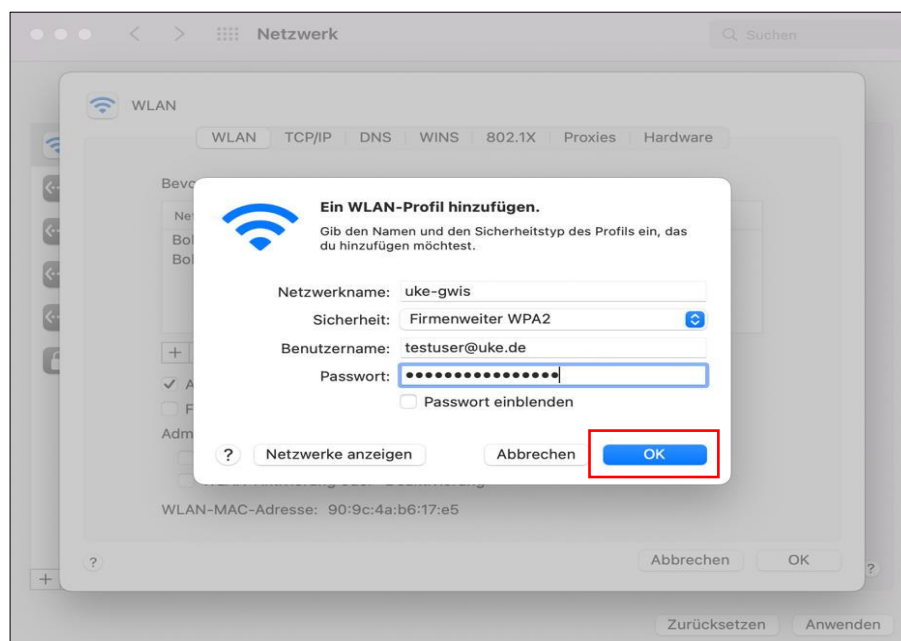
Netzwerk

Suchen

WLAN

WLAN TCP/IP DNS WINS 802.1X Proxies Hardware

Bevo

Ne

Bo

Bo

Ein WLAN-Profil hinzufügen.

Gib den Namen und den Sicherheitstyp des Profils ein, das du hinzufügen möchtest.

Netzwerkname: uke-gwis

Sicherheit: Firmenweiter WPA2

Benutzername: testuser@uke.de

Passwort: ••••••••••••••••

Passwort einblenden

?

Netzwerke anzeigen

Abbrechen

OK

+

A

F

Adm

WLAN-MAC-Adresse: 90:9c:4a:b6:17:e5

?

Abbrechen

OK

?

+

Zurücksetzen

Anwenden